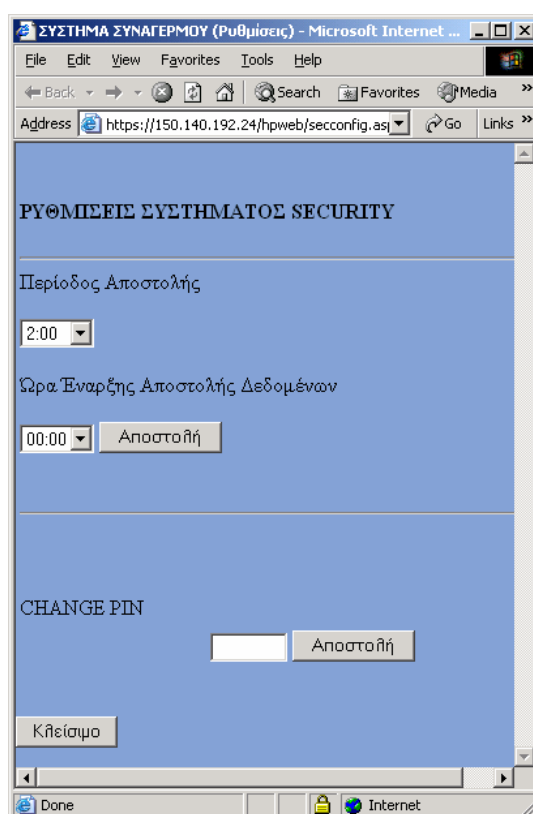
ΣΥΣΤΗΜΑ ΣΥΝΑΓΕΡΜΟΥ (Ρυθμίσεις) - Microsoft Internet ...

File Edit View Favorites Tools Help

Back Search Favorites Media

Address https://150.140.192.24/hpweb/secconfig.as| Go Links

ΡΥΘΜΙΣΕΙΣ ΣΥΣΤΗΜΑΤΟΣ SECURITY

Περίοδος Αποστολής

2:00

Ώρα Έναρξης Αποστολής Δεδομένων

00:00 Αποστολή

CHANGE PIN

Αποστολή

Κλείσιμο

Done Internet